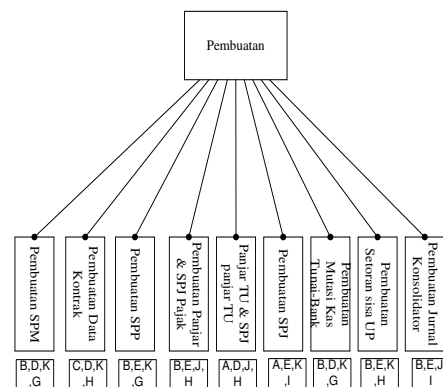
Pembuatan

Pembuatan SPM

Pembuatan Data Kontrak

Pembuatan SPP

Pembuatan Panjar & SPJ Pajak

Panjar TU & SPJ panjar TU

Pembuatan SPJ

Pembuatan Mutasi Kas Tunai-Bank

Pembuatan Setoran sisa UP

Pembuatan Jurnal Konsolidator

B,D,K,G

C,D,K,H

B,E,K,G

B,E,J,H

A,D,J,H

A,E,K,I

B,D,K,G

B,E,K,H

B,E,J,I